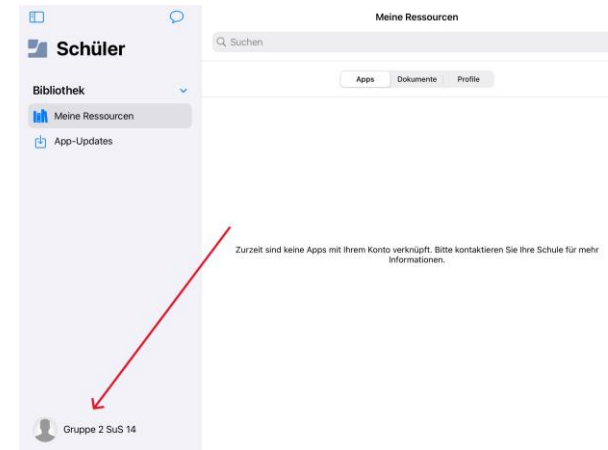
Schüler

Bibliothek

Meine Ressourcen

App-Updates

Gruppe 2 SuS 14

Meine Ressourcen

Suchen

Apps | Dokumente | Profile

Zurzeit sind keine Apps mit Ihrem Konto verknüpft. Bitte kontaktieren Sie Ihre Schule für mehr Informationen.